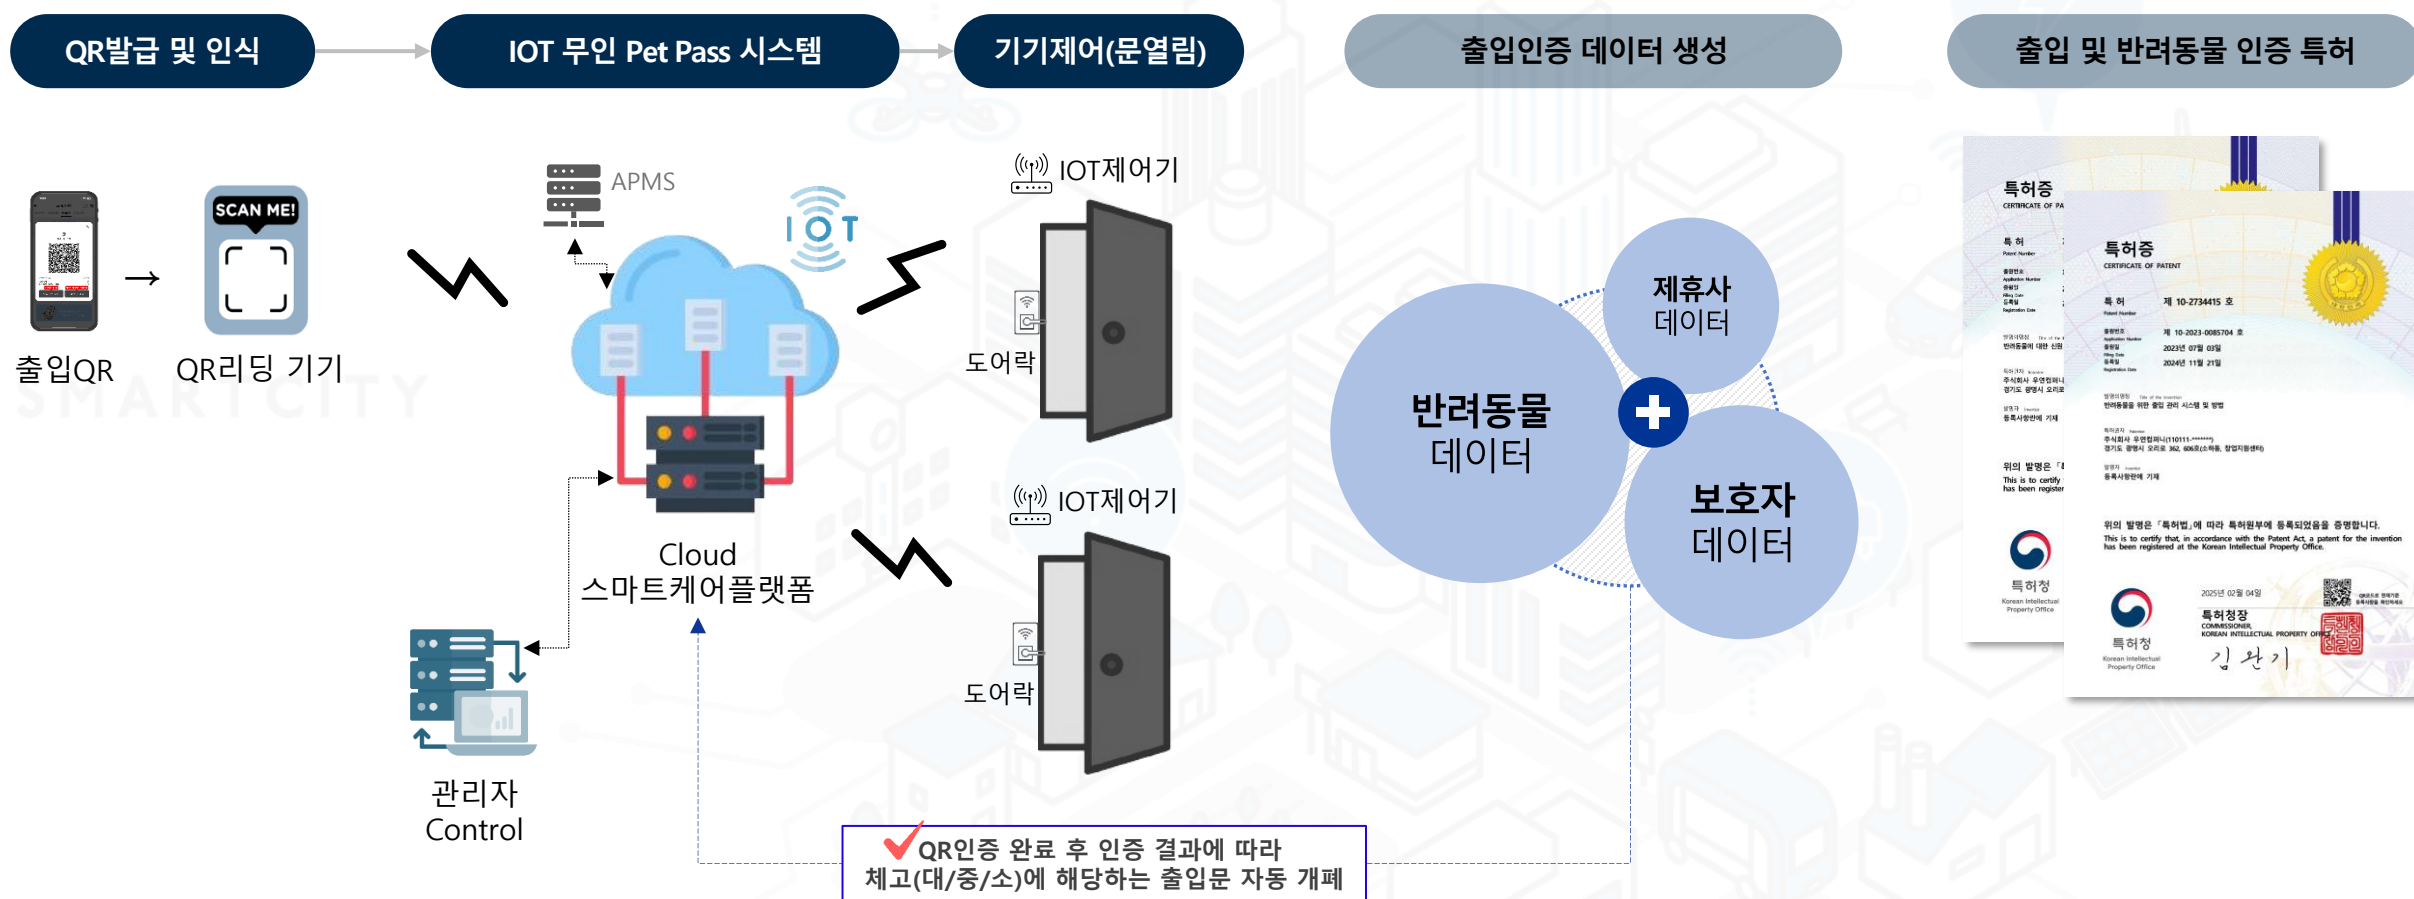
QR발급 및 인식

IOT 무인 Pet Pass 시스템

기기제어(문열림)

출입인증 데이터 생성

출입 및 반려동물 인증 특허

SCAN ME!

출입QR

QR리딩 기기

SMART CITY

APMS

IOT

Cloud
스마트케어플랫폼

관리자
Control

IOT제어기

도어락

IOT제어기

도어락

제휴사
데이터

반려동물
데이터

보호자
데이터

특허증
CERTIFICATE OF PATENT

특 허 제 10-2734415 호

제 10-2023-0085704 호

2023년 07월 03일

2024년 11월 21일

반려동물을 위한 출입 관리 시스템 및 방법

주식회사 우연컴퍼니(110111-*******)

위의 발명은 「특허법」에 따라 특허원부에 등록되었음을 증명합니다.

This is to certify that, in accordance with the Patent Act, a patent for the invention has been registered at the Korean Intellectual Property Office.

2025년 02월 04일

특허청장
COMMISSIONER, KOREAN INTELLECTUAL PROPERTY OFFICE

김 완 기

특허청
Korean Intellectual Property Office

QR인증 완료 후 인증 결과에 따라
체고(대/중/소)에 해당하는 출입문 자동 개폐